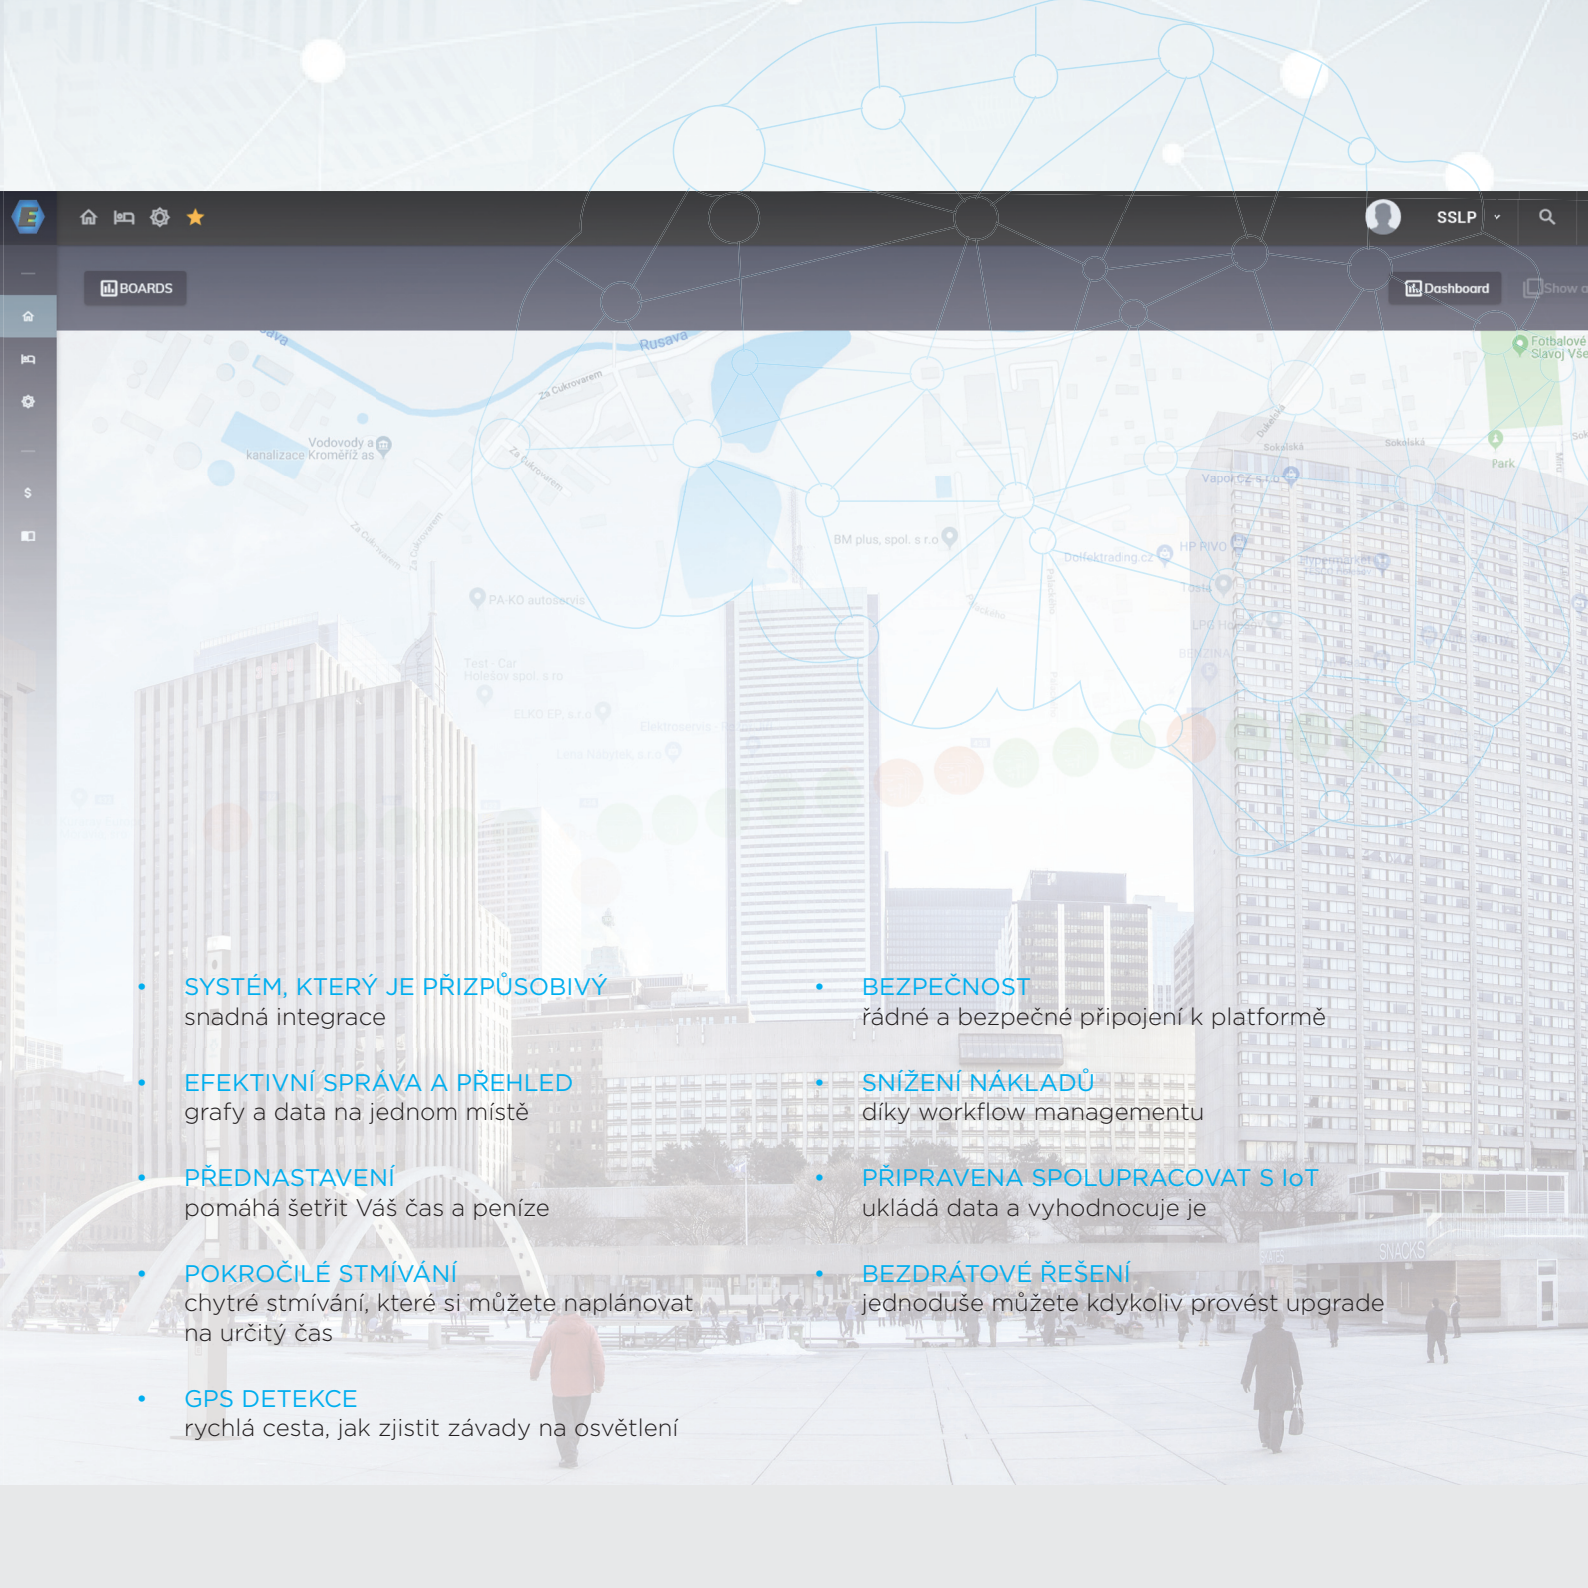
SSLP

BOARDS

Dashboard

Show

Rusava

Za Cukrovarem

Vodovody a kanalizace Kroměříž as

BM plus, spol. s r.o.

PA-KO autoservis

Dolfektrading.cz

HP PIVO

Vapor.cz s.r.o.

Sokolská

Park

Fotbalové Slavoj Vše

Test - Car Holešov spol. s r.o.

ELKO EP, s.r.o.

Lenia Nábytek, s.r.o.

SNACKS

• SYSTÉM, KTERÝ JE PŘIZPŮSOBIVÝ
snadná integrace

• EFEKTIVNÍ SPRÁVA A PŘEHLED
grafy a data na jednom místě

• PŘEDNASTAVENÍ
pomáhá šetřit Váš čas a peníze

• POKROČILÉ STMÍVÁNÍ
chytré stmívání, které si můžete naplánovat na určitý čas

• GPS DETEKCE
rychlá cesta, jak zjistit závady na osvětlení

• BEZPEČNOST
řádné a bezpečné připojení k platformě

• SNÍŽENÍ NÁKLADŮ
díky workflow managementu

• PŘIPRAVENA SPOLUPRACOVAT S IoT
ukládá data a vyhodnocuje je

• BEZDRÁTOVÉ ŘEŠENÍ
jednoduše můžete kdykoliv provést upgrade